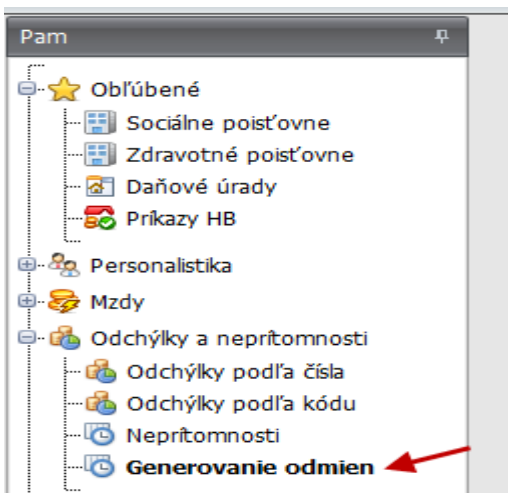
Pam

Obľúbené

Sociálne poisťovne

Zdravotné poisťovne

Daňové úrady

Príkazy HB

Personalistika

Mzdy

Odchýlky a neprítomnosti

Odchýlky podľa čísla

Odchýlky podľa kódu

Neprítomnosti

Generovanie odmien